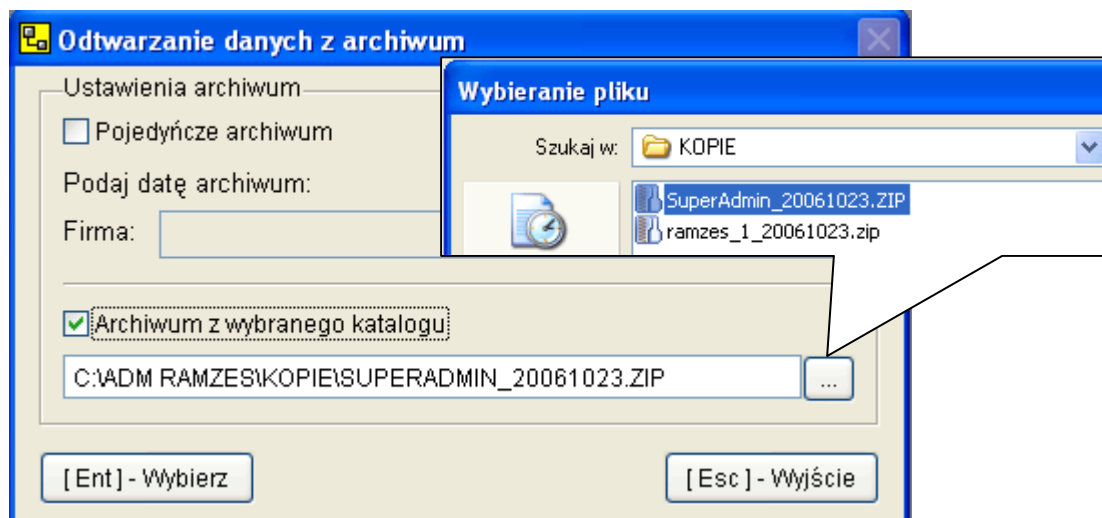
Odtwarzanie danych z archiwum

Ustawienia archiwum

Pojedyńcze archiwum

Podaj datę archiwum:

Firma:

Archiwum z wybranego katalogu

C:\ADM RAMZES\KOPIE\SUPERADMIN_20061023.ZIP

...

[ Ent ] - Wybierz

[ Esc ] - Wyjście

Wybieranie pliku

Szukaj w: KOPIE

SuperAdmin_20061023.ZIP

ramzes_1_20061023.zip